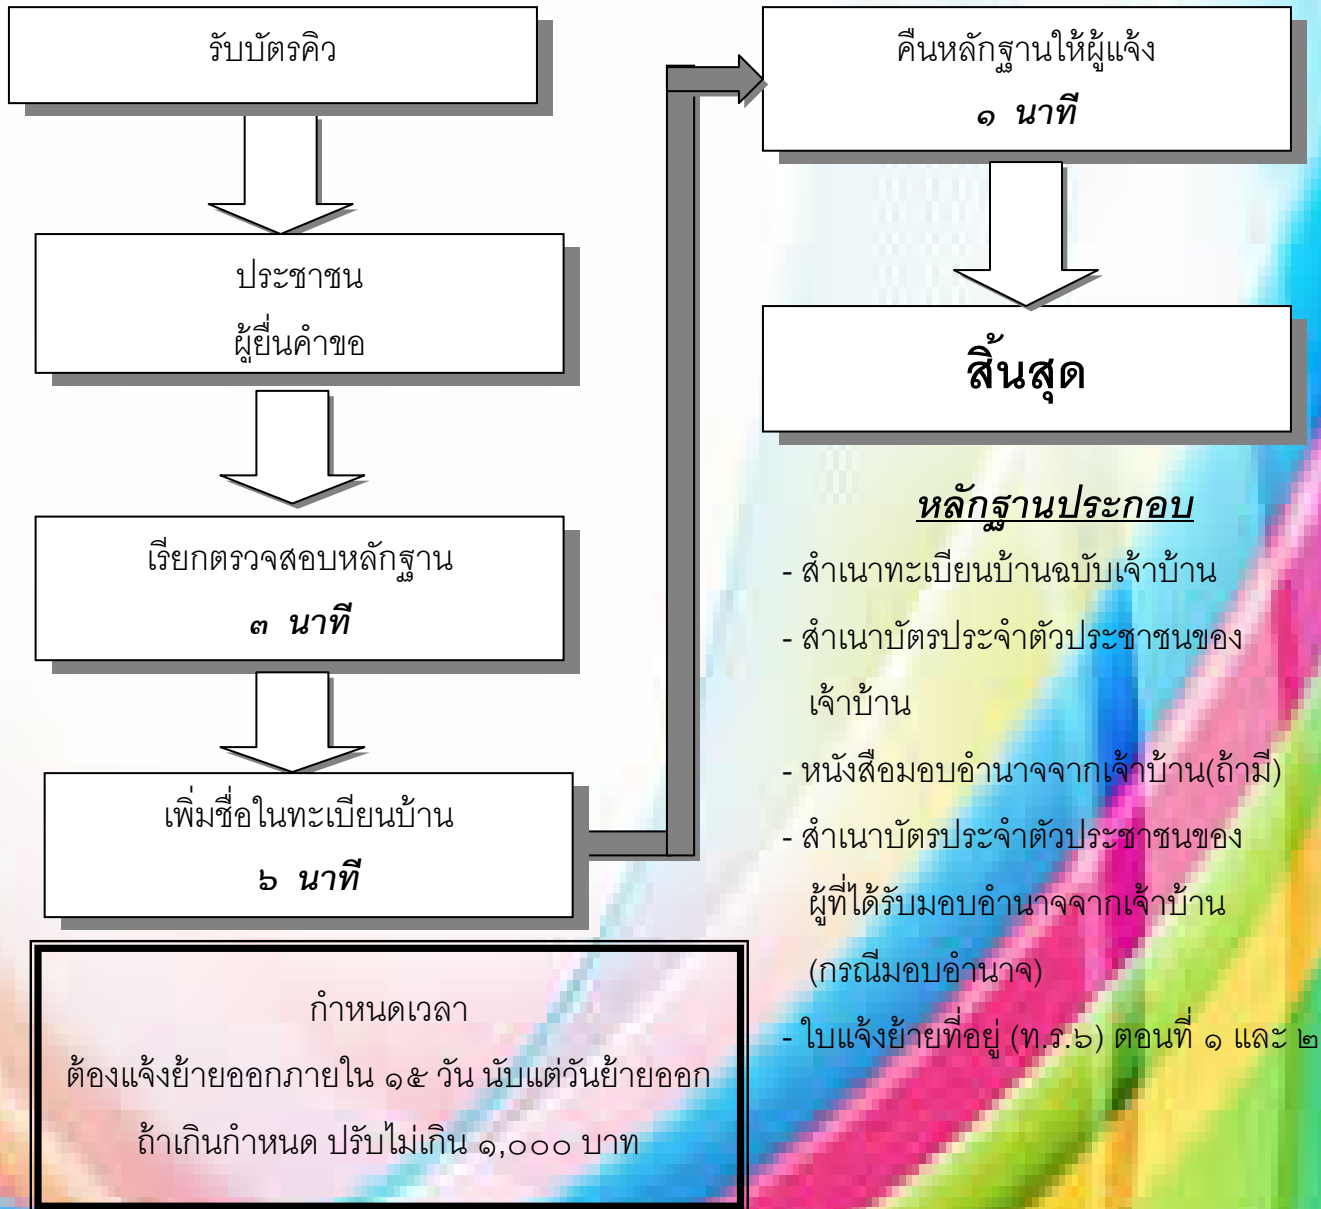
รับบัตรคิว

ประชาชน
ผู้ยื่นคำขอ

เรียกตรวจสอบหลักฐาน
๓ นาที

เพิ่มชื่อในทะเบียนบ้าน
๖ นาที

กำหนดเวลา
ต้องแจ้งย้ายออกภายใน ๑๕ วัน นับแต่วันย้ายออก
ถ้าเกินกำหนด ปรับไม่เกิน ๑,๐๐๐ บาท

คืนหลักฐานให้ผู้แจ้ง
๑ นาที

สิ้นสุด

หลักฐานประกอบ
- สำเนาทะเบียนบ้านฉบับเจ้าบ้าน
- สำเนาบัตรประจำตัวประชาชนของเจ้าบ้าน
- หนังสือมอบอำนาจจากเจ้าบ้าน(ถ้ามี)
- สำเนาบัตรประจำตัวประชาชนของผู้ที่ได้รับมอบอำนาจจากเจ้าบ้าน (กรณีมอบอำนาจ)
- ใบแจ้งย้ายที่อยู่ (ท.ร.๖) ตอนที่ ๑ และ ๒